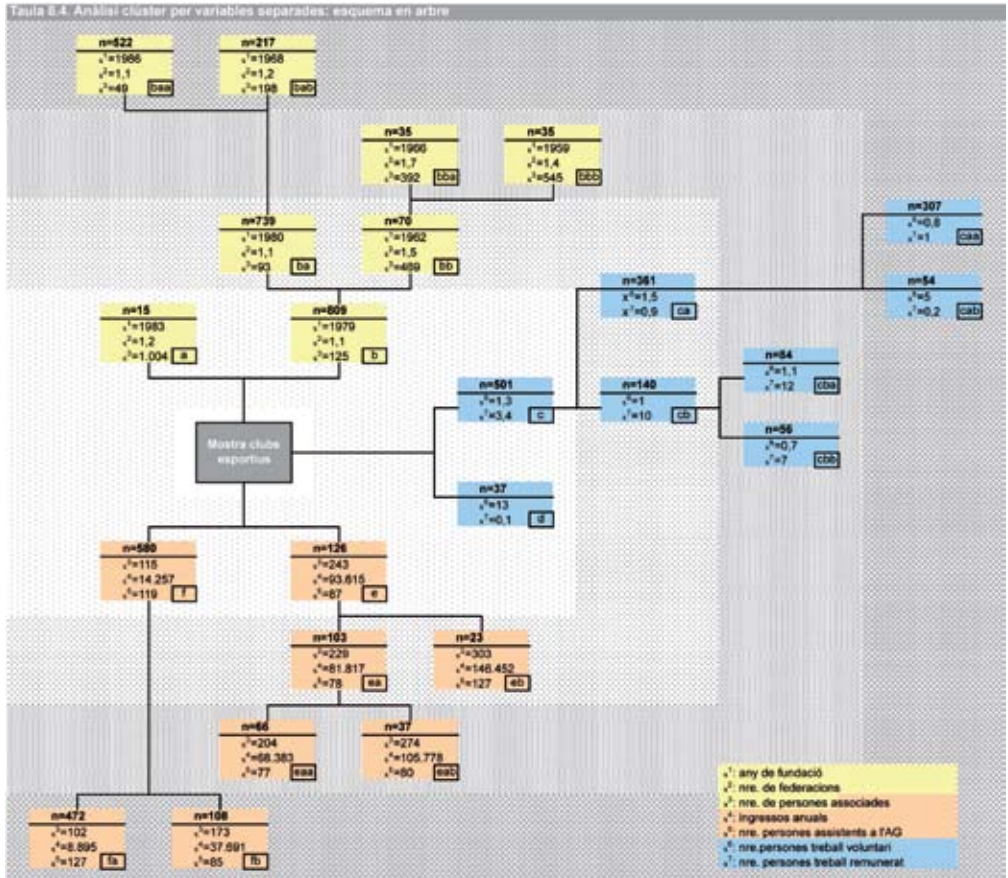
Taula 6.4. Anàlisi cluster per variables separades: esquema en arbre

n=522
$x^1$=1986
$x^2$=1,1
$x^3$=49 baa

n=217
$x^1$=1968
$x^2$=1,2
$x^3$=198 bab

n=35
$x^1$=1966
$x^2$=1,7
$x^3$=392 bba

n=35
$x^1$=1959
$x^2$=1,4
$x^3$=545 bbb

n=307
$x^6$=0,8
$x^7$=1 caa

n=739
$x^1$=1980
$x^2$=1,1
$x^3$=93 ba

n=70
$x^1$=1962
$x^2$=1,5
$x^3$=469 bb

n=361
$x^6$=1,5
$x^7$=0,9 ca

n=54
$x^6$=5
$x^7$=0,2 cab

n=15
$x^1$=1983
$x^2$=1,2
$x^3$=1.004 a

n=809
$x^1$=1979
$x^2$=1,1
$x^3$=125 b

n=84
$x^6$=1,1
$x^7$=12 cba

n=501
$x^6$=1,3
$x^7$=3,4 c

n=140
$x^6$=1
$x^7$=10 cb

Mostra clubs esportius

n=56
$x^6$=0,7
$x^7$=7 cbb

n=37
$x^6$=13
$x^7$=0,1 d

n=580
$x^3$=115
$x^4$=14.257
$x^5$=119 f

n=126
$x^3$=243
$x^4$=93.615
$x^5$=87 e

n=103
$x^3$=229
$x^4$=81.817
$x^5$=78 ea

n=23
$x^3$=303
$x^4$=146.452
$x^5$=127 eb

n=66
$x^3$=204
$x^4$=68.383
$x^5$=77 eaa

n=37
$x^3$=274
$x^4$=105.778
$x^5$=80 eab

n=472
$x^3$=102
$x^4$=8.895
$x^5$=127 fa

n=108
$x^3$=173
$x^4$=37.691
$x^5$=85 fb

$x^1$: any de fundació
$x^2$: nre. de federacions
$x^3$: nre. de persones associades
$x^4$: ingressos anuals
$x^5$: nre. persones assistents a l'AG
$x^6$: nre.persones treball voluntari
$x^7$: nre. persones treball remunerat